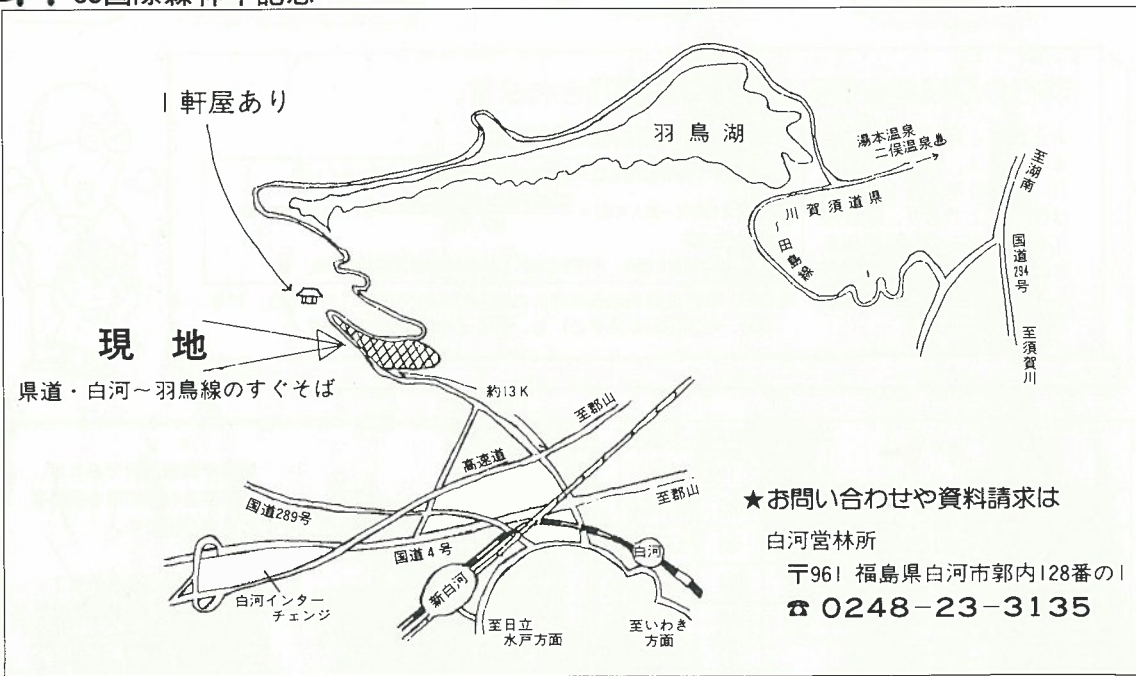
1軒屋あり

羽鳥湖

湯本温泉
二俣温泉

県道須賀川
田島線

至湖南

国道294号

至須賀川

現　地

県道・白河～羽鳥線のすぐそば

約13K

至郡山

高速道

至郡山

国道289号

国道4号

白河

新白河

白河インターチェンジ

至日立
水戸方面

至いわき
方面

★お問い合わせや資料請求は

白河営林所

〒961 福島県白河市郭内128番の1

☎ 0248-23-3135